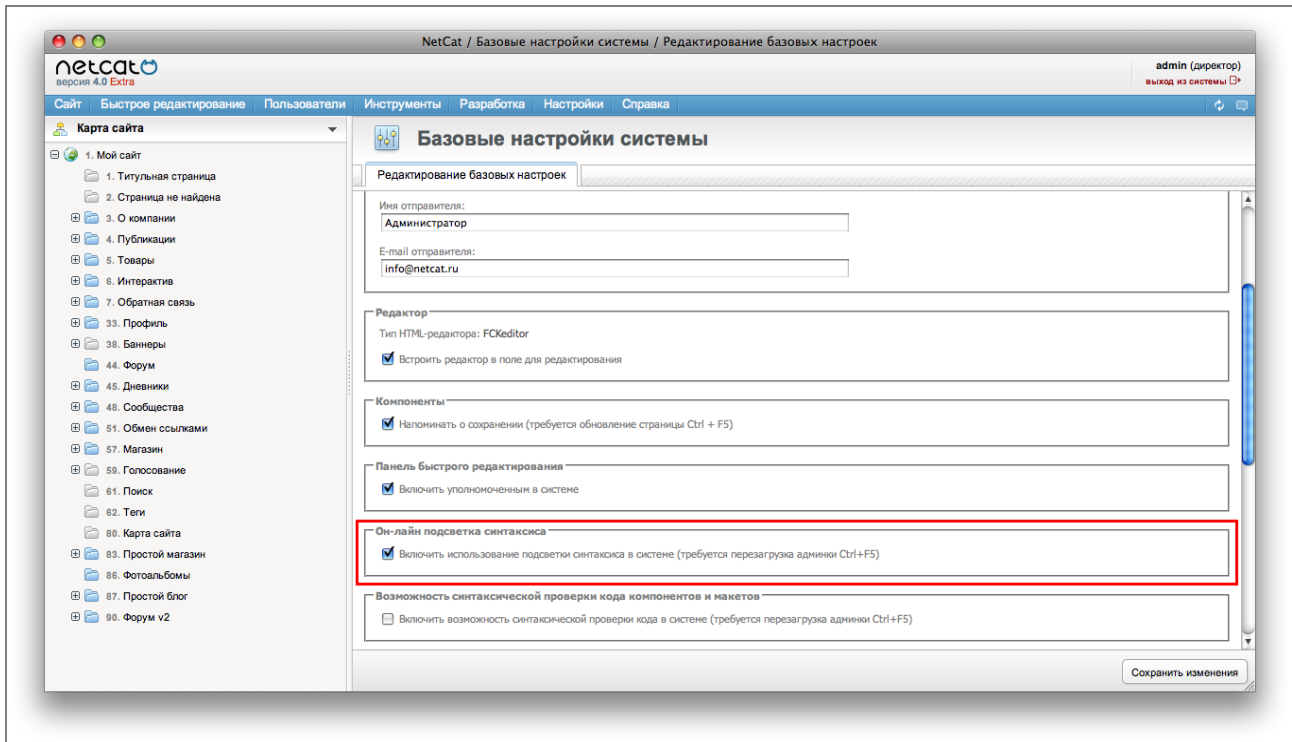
NetCat / Базовые настройки системы / Редактирование базовых настроек

netcat
версия 4.0 Extra

admin (директор)
выход из системы

Сайт | Быстрое редактирование | Пользователи | Инструменты | Разработка | Настройки | Справка

Карта сайта

1. Мой сайт
1. Титульная страница
2. Страница не найдена
3. О компании
4. Публикации
5. Товары
6. Интерактив
7. Обратная связь
33. Профиль
38. Баннеры
44. Форум
45. Дневники
46. Сообщества
51. Обмен ссылками
57. Магазин
59. Голосование
61. Поиск
62. Теги
80. Карта сайта
83. Простой магазин
86. Фотоальбомы
87. Простой блог
90. Форум v2

Базовые настройки системы

Редактирование базовых настроек

Имя отправителя:
Администратор

E-mail отправителя:
info@netcat.ru

Редактор
Тип HTML-редактора: FCKeditor
Встроить редактор в поле для редактирования

Компоненты
Напоминать о сохранении (требуется обновление страницы Ctrl + F5)

Панель быстрого редактирования
Включить уполномоченным в системе

Он-лайн подсветка синтаксиса
Включить использование подсветки синтаксиса в системе (требуется перезагрузка админки Ctrl+F5)

Возможность синтаксической проверки кода компонентов и макетов
Включить возможность синтаксической проверки кода в системе (требуется перезагрузка админки Ctrl+F5)

Сохранить изменения